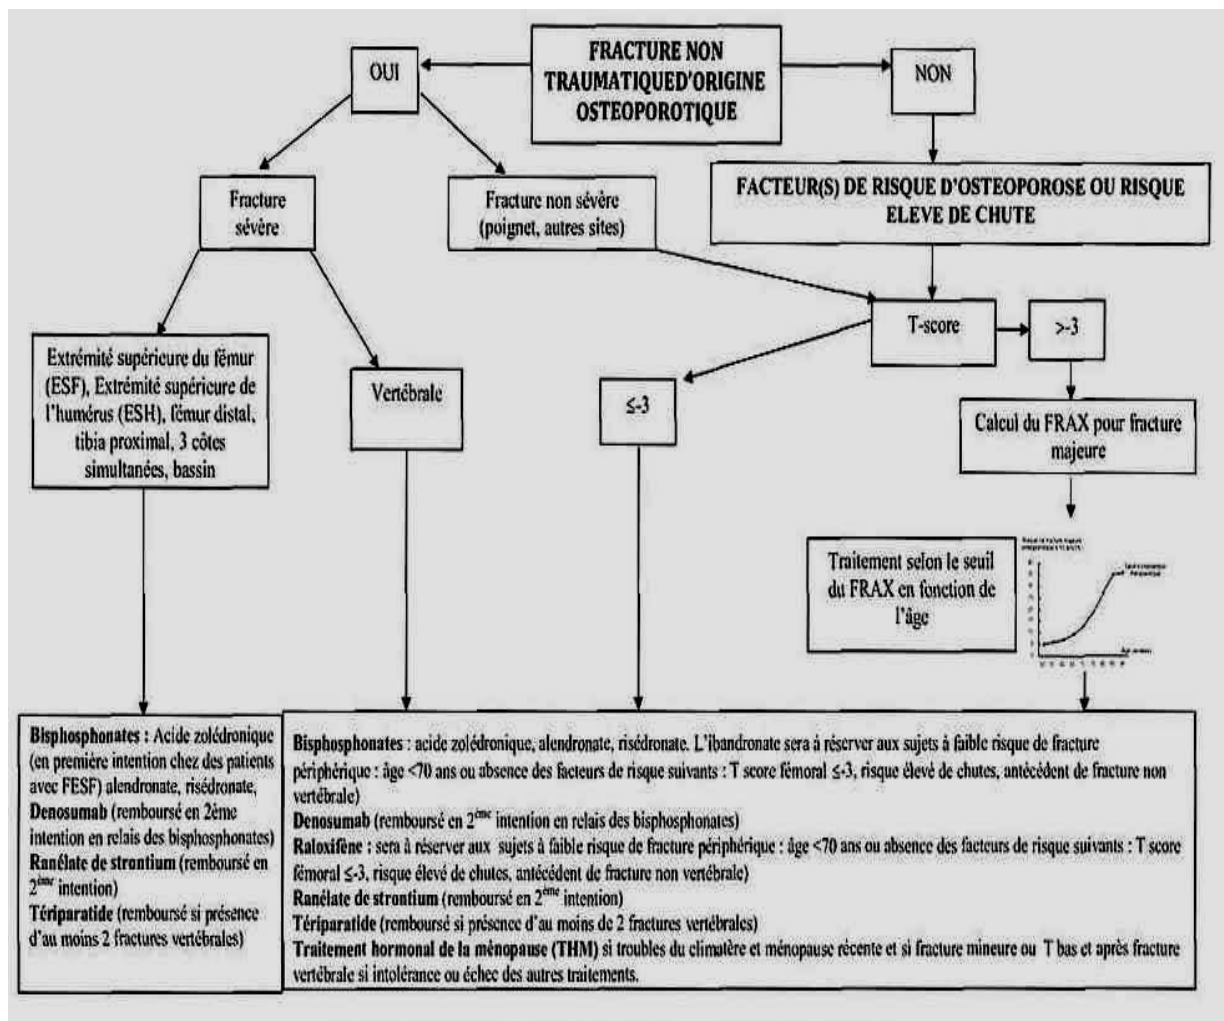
FRACTURE NON TRAUMATIQUED'ORIGINE OSTEOPOROTIQUE

OUI

NON

Fracture sévère

Fracture non sévère (poignet, autres sites)

FACTEUR(S) DE RISQUE D'OSTEOPOROSE OU RISQUE ELEVE DE CHUTE

T-score

>-3

≤-3

Extrémité supérieure du fémur (ESF), Extrémité supérieure de l'humérus (ESH), fémur distal, tibia proximal, 3 côtes simultanées, bassin

Vertébrale

Calcul du FRAX pour fracture majeure

Traitement selon le seuil du FRAX en fonction de l'âge

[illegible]

**Bisphosphonates :** Acide zolédronique (en première intention chez des patients avec FESF) alendronate, risédronate, **Denosumab** (remboursé en 2ème intention en relais des bisphosphonates) **Ranélate de strontium** (remboursé en 2$^{ème}$ intention) **Tériparatide** (remboursé si présence d'au moins 2 fractures vertébrales)

**Bisphosphonates** : acide zolédronique, alendronate, risédronate. L'ibandronate sera à réserver aux sujets à faible risque de fracture périphérique : âge <70 ans ou absence des facteurs de risque suivants : T score fémoral ≤-3, risque élevé de chutes, antécédent de fracture non vertébrale)
**Denosumab** (remboursé en 2$^{ème}$ intention en relais des bisphosphonates)
**Raloxifène** : sera à réserver aux sujets à faible risque de fracture périphérique : âge <70 ans ou absence des facteurs de risque suivants : T score fémoral ≤-3, risque élevé de chutes, antécédent de fracture non vertébrale)
**Ranélate de strontium** (remboursé en 2$^{ème}$ intention)
**Tériparatide** (remboursé si présence d'au moins de 2 fractures vertébrales)
**Traitement hormonal de la ménopause (THM)** si troubles du climatère et ménopause récente et si fracture mineure ou T bas et après fracture vertébrale si intolérance ou échec des autres traitements.